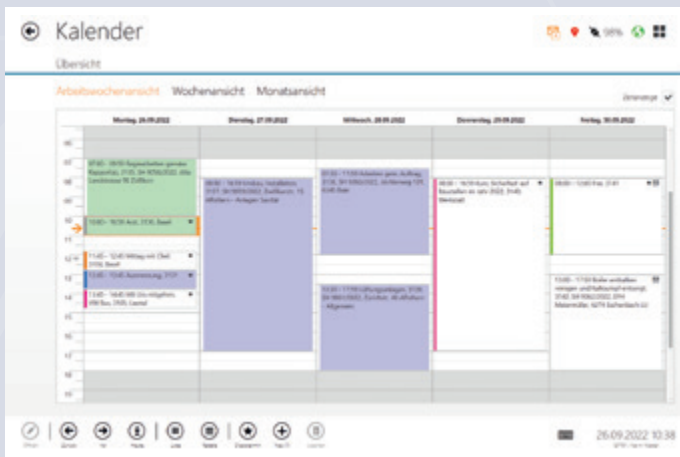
Kalender

Übersicht

98%

Arbeitswochenansicht Wochenansicht Monatsansicht

Zeitanzeige

| | Montag, 26.09.2022 | Dienstag, 27.09.2022 | Mittwoch, 28.09.2022 | Donnerstag, 29.09.2022 | Freitag, 30.09.2022 |
|---|---|---|---|---|---|
| 06 | | | | | |
| 07 | 07:40 - 09:59 Reparaturen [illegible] | | | | |
| 08 | | 08:00 - 16:59 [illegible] | 07:00 - 11:59 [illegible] | 08:00 - 16:59 Kurs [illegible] | 08:00 - 12:00 Frei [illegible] |
| 09 | | | | | |
| 10 | 10:00 - 10:59 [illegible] | | | | |
| 11 | 11:45 - 12:45 Mittag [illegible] | | | | |
| 12 | 13:00 - 13:45 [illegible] | | | | |
| 13 | 13:45 - 16:45 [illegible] | | 13:00 - 17:00 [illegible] | | 13:00 - 17:00 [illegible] |
| 14 | | | | | |
| 15 | | | | | |
| 16 | | | | | |
| 17 | | | | | |
| 18 | | | | | |
| 19 | | | | | |

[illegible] Zurück Vor Heute Liste Tabelle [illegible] Neu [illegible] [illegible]

26.09.2022 10:38